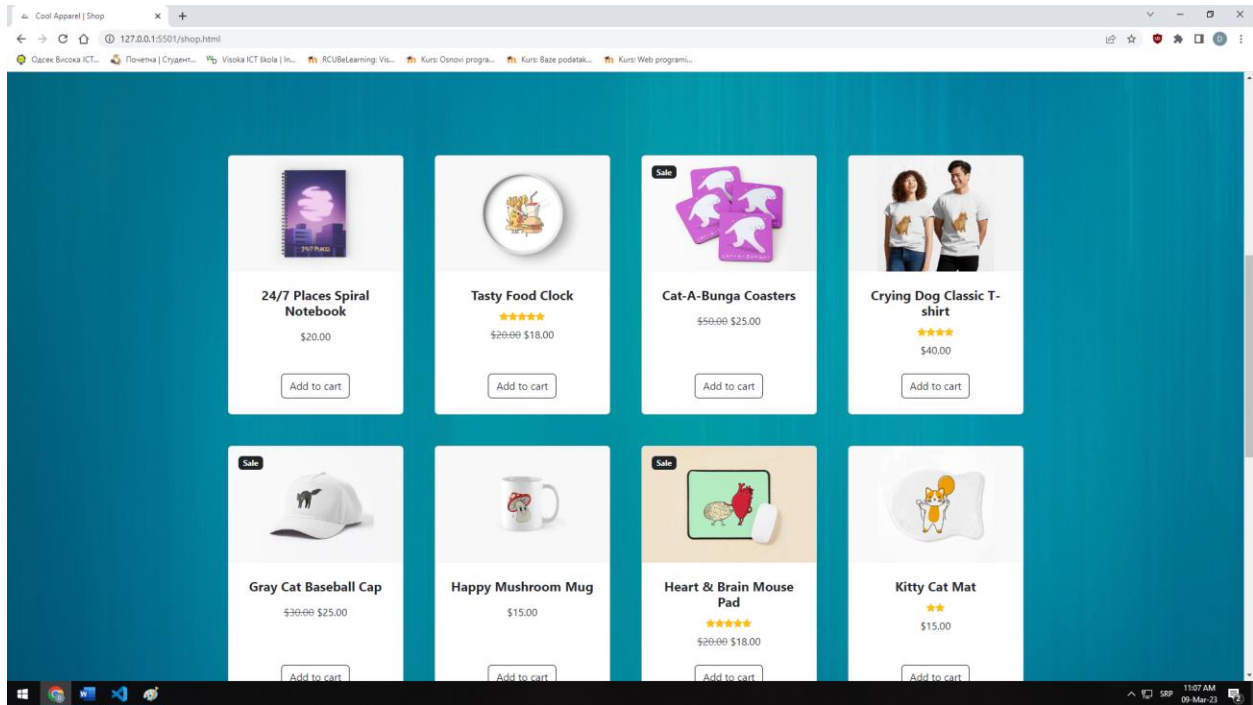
Cool Apparel | Shop
127.0.0.1:5501/shop.html

Одсек Висока ICT... Почетна | Студент... Visoka ICT škola | In... RCUBeLearning: Vis... Kurs: Osnovi progra... Kurs: Baze podatak... Kurs: Web programi...

24/7 Places Spiral Notebook
$20.00
Add to cart

Tasty Food Clock
~~$20.00~~ $18.00
Add to cart

Sale
Cat-A-Bunga Coasters
~~$50.00~~ $25.00
Add to cart

Crying Dog Classic T-shirt
$40.00
Add to cart

Sale
Gray Cat Baseball Cap
~~$30.00~~ $25.00
Add to cart

Happy Mushroom Mug
$15.00
Add to cart

Sale
Heart & Brain Mouse Pad
~~$20.00~~ $18.00
Add to cart

Kitty Cat Mat
$15.00
Add to cart

SRP 11:07 AM 09-Mar-23